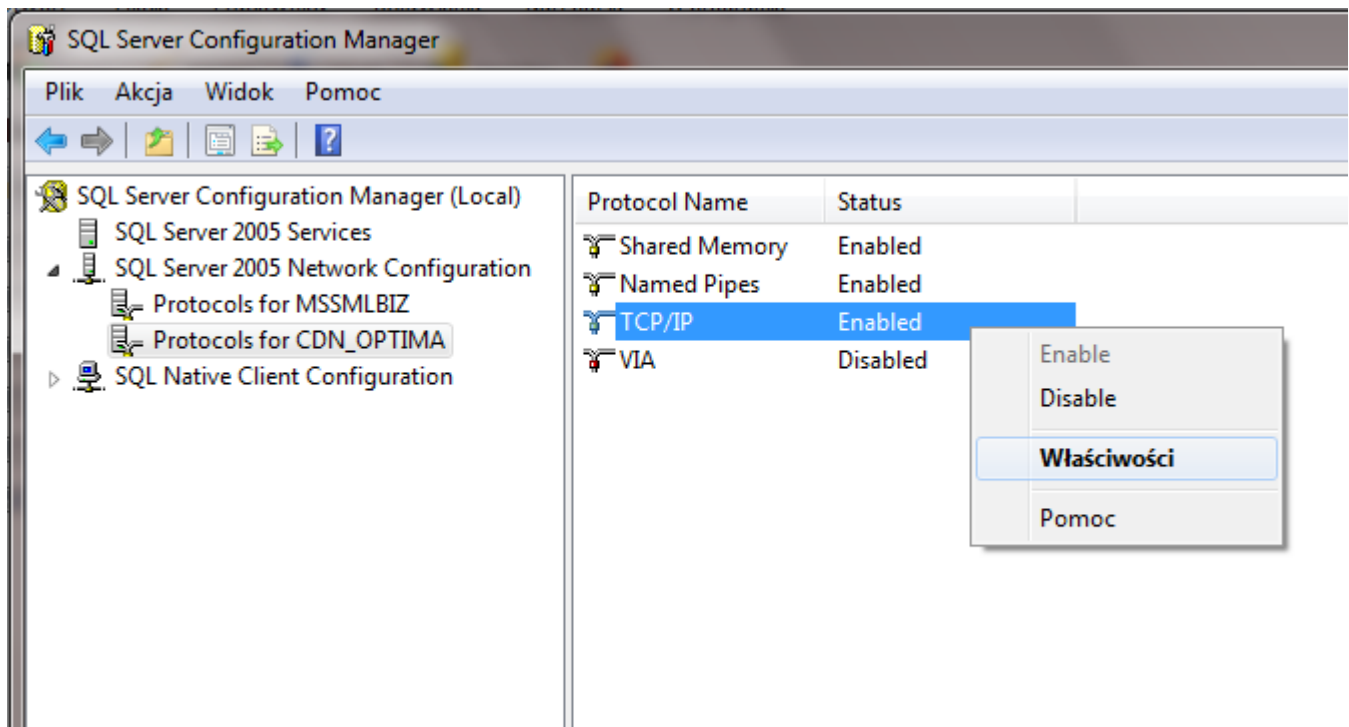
SQL Server Configuration Manager

Plik Akcja Widok Pomoc

SQL Server Configuration Manager (Local)
SQL Server 2005 Services
SQL Server 2005 Network Configuration
Protocols for MSSMLBIZ
Protocols for CDN_OPTIMA
SQL Native Client Configuration

| Protocol Name | Status |
|---|---|
| Shared Memory | Enabled |
| Named Pipes | Enabled |
| TCP/IP | Enabled |
| VIA | Disabled |

Enable
Disable
Właściwości
Pomoc